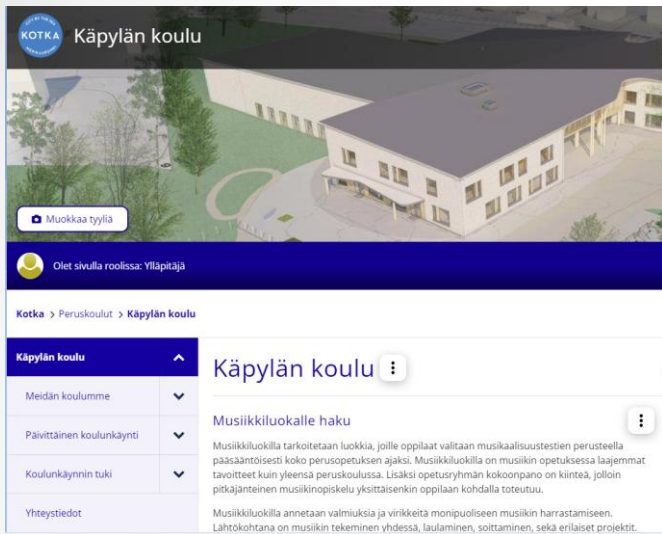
KOTKA Käpylän koulu

Muokkaa tyyliä

Olet sivulla roolissa: Ylläpitäjä

Kotka > Peruskoulut > Käpylän koulu

Käpylän koulu

Meidän koulumme

Päivittäinen koulunkäynti

Koulunkäynnin tuki

Yhteystiedot

Käpylän koulu

Musiikkiluokalle haku

Musiikkiluokilla tarkoitetaan luokkia, joille oppilaat valitaan musikaalisuustestien perusteella pääsääntöisesti koko perusopetuksen ajaksi. Musiikkiluokilla on musiikin opetuksessa laajemmat tavoitteet kuin yleensä peruskoulussa. Lisäksi opetusryhmän kokoonpano on kiinteä, jolloin pitkäjänteinen musiikinopiskelu yksittäisenkin oppilaan kohdalla toteutuu.

Musiikkiluokilla annetaan valmiuksia ja virikkeitä monipuoliseen musiikin harrastamiseen. Lähtökohtana on musiikin tekeminen yhdessä, laulaminen, soittaminen, sekä erilaiset projektit.